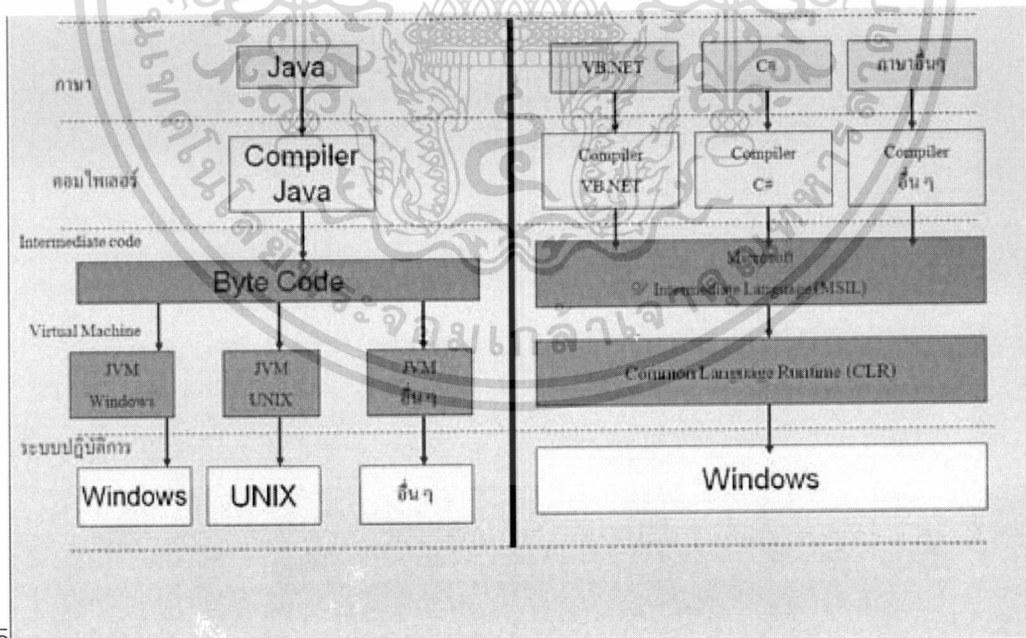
ภาษา

Java

คอมไพเลอร์

Compiler Java

Intermediate code

Byte Code

Virtual Machine

JVM Windows

JVM UNIX

JVM อื่นๆ

ระบบปฏิบัติการ

Windows

UNIX

อื่น ๆ

VB.NET

C#

ภาษาอื่นๆ

Compiler VB.NET

Compiler C#

Compiler อื่น ๆ

Microsoft Intermediate Language (MSIL)

Common Language Runtime (CLR)

Windows